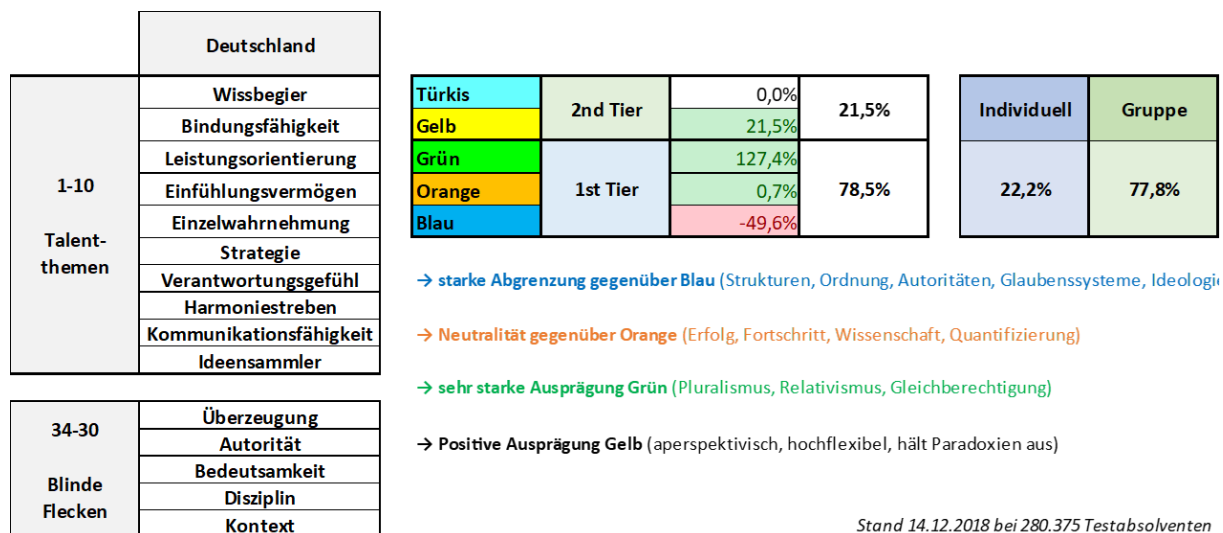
| | Deutschland |
|---|---|
| 1-10 Talent-themen | Wissbegier |
| | Bindungsfähigkeit |
| | Leistungsorientierung |
| | Einfühlungsvermögen |
| | Einzelwahrnehmung |
| | Strategie |
| | Verantwortungsgefühl |
| | Harmoniestreben |
| | Kommunikationsfähigkeit |
| | Ideensammler |

| | |
|---|---|
| 34-30 Blinde Flecken | Überzeugung |
| | Autorität |
| | Bedeutsamkeit |
| | Disziplin |
| | Kontext |

| | | | |
|---|---|---|---|
| Türkis | 2nd Tier | 0,0% | 21,5% |
| Gelb | | 21,5% | |
| Grün | 1st Tier | 127,4% | 78,5% |
| Orange | | 0,7% | |
| Blau | | -49,6% | |

| Individuell | Gruppe |
|---|---|
| 22,2% | 77,8% |

→ starke Abgrenzung gegenüber Blau (Strukturen, Ordnung, Autoritäten, Glaubenssysteme, Ideologie

→ Neutralität gegenüber Orange (Erfolg, Fortschritt, Wissenschaft, Quantifizierung)

→ sehr starke Ausprägung Grün (Pluralismus, Relativismus, Gleichberechtigung)

→ Positive Ausprägung Gelb (aperspektivisch, hochflexibel, hält Paradoxien aus)

Stand 14.12.2018 bei 280.375 Testabsolventen